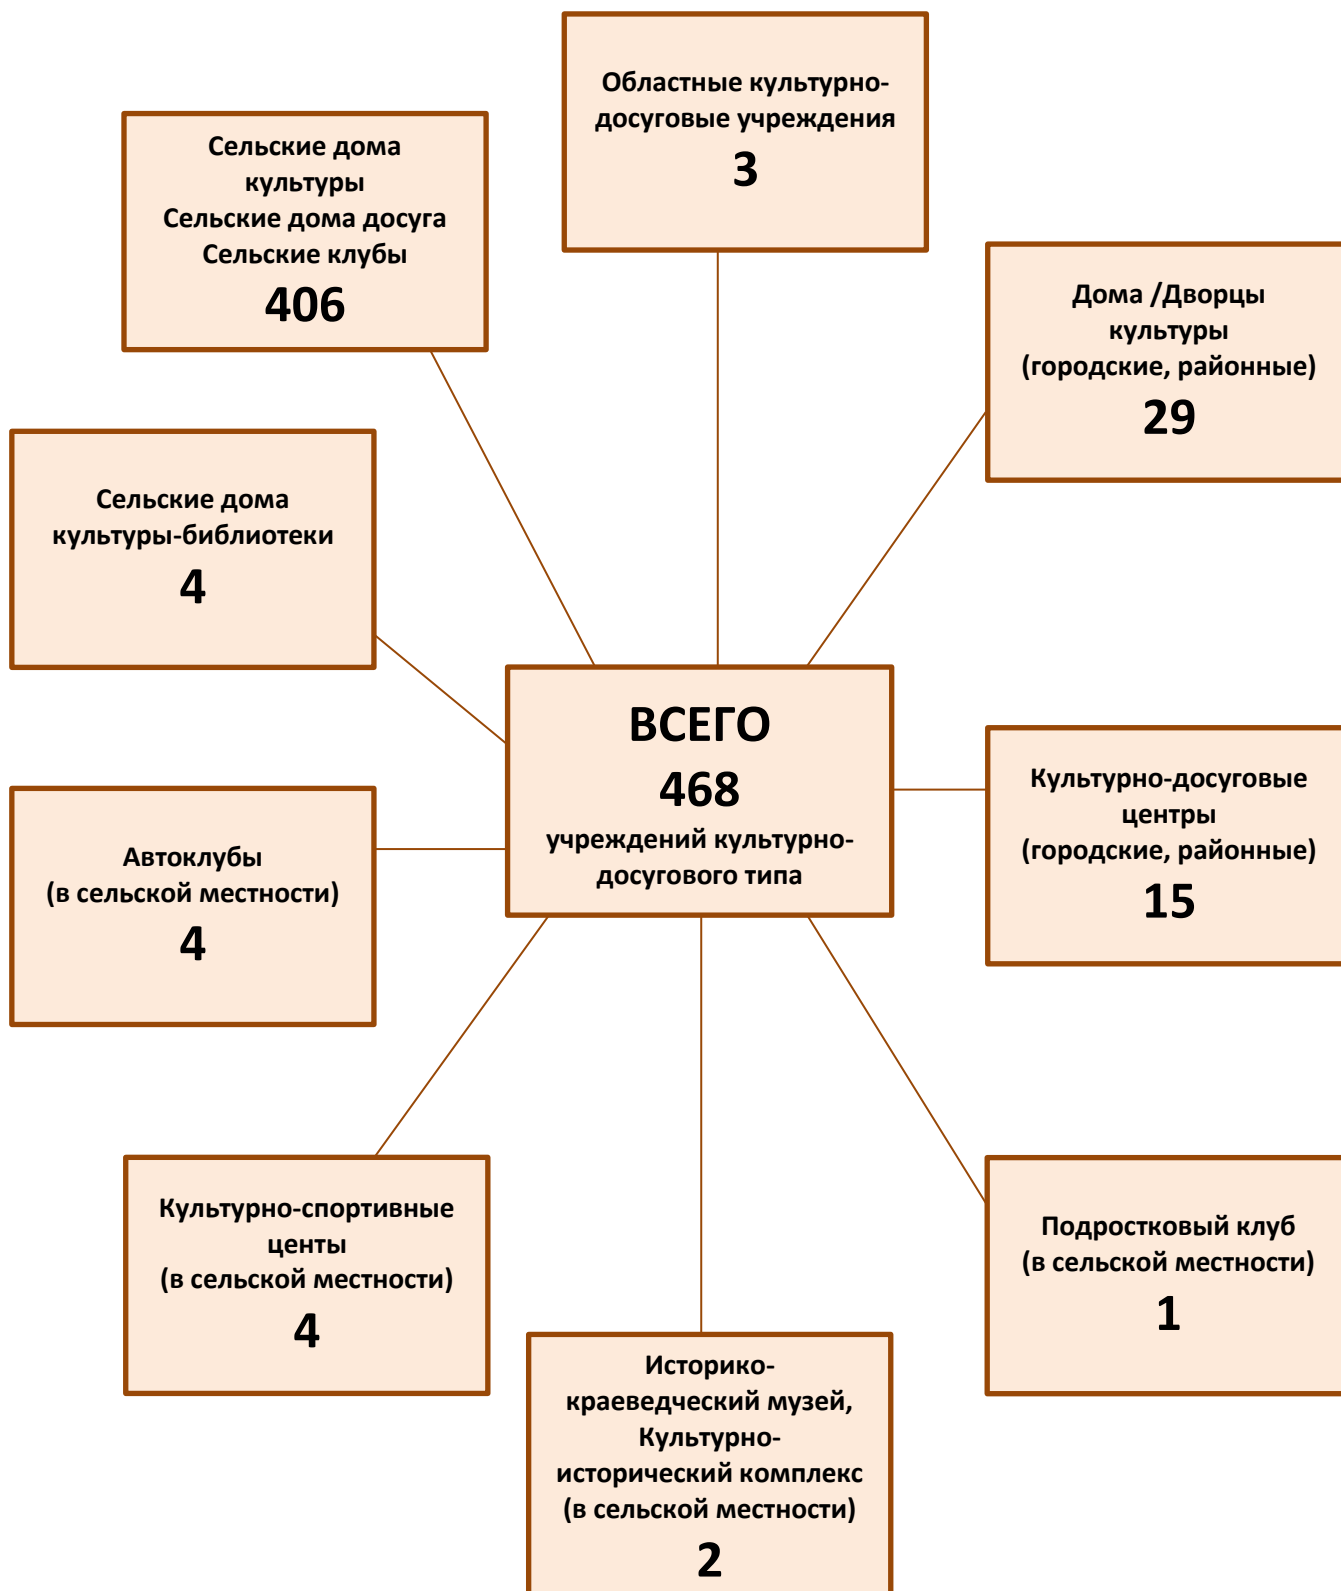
Областные культурно-досуговые учреждения
3

Сельские дома культуры
Сельские дома досуга
Сельские клубы
406

Дома /Дворцы культуры
(городские, районные)
29

Сельские дома культуры-библиотеки
4

ВСЕГО
468
учреждений культурно-досугового типа

Культурно-досуговые центры
(городские, районные)
15

Автоклубы
(в сельской местности)
4

Культурно-спортивные центы
(в сельской местности)
4

Подростковый клуб
(в сельской местности)
1

Историко-краеведческий музей,
Культурно-исторический комплекс
(в сельской местности)
2